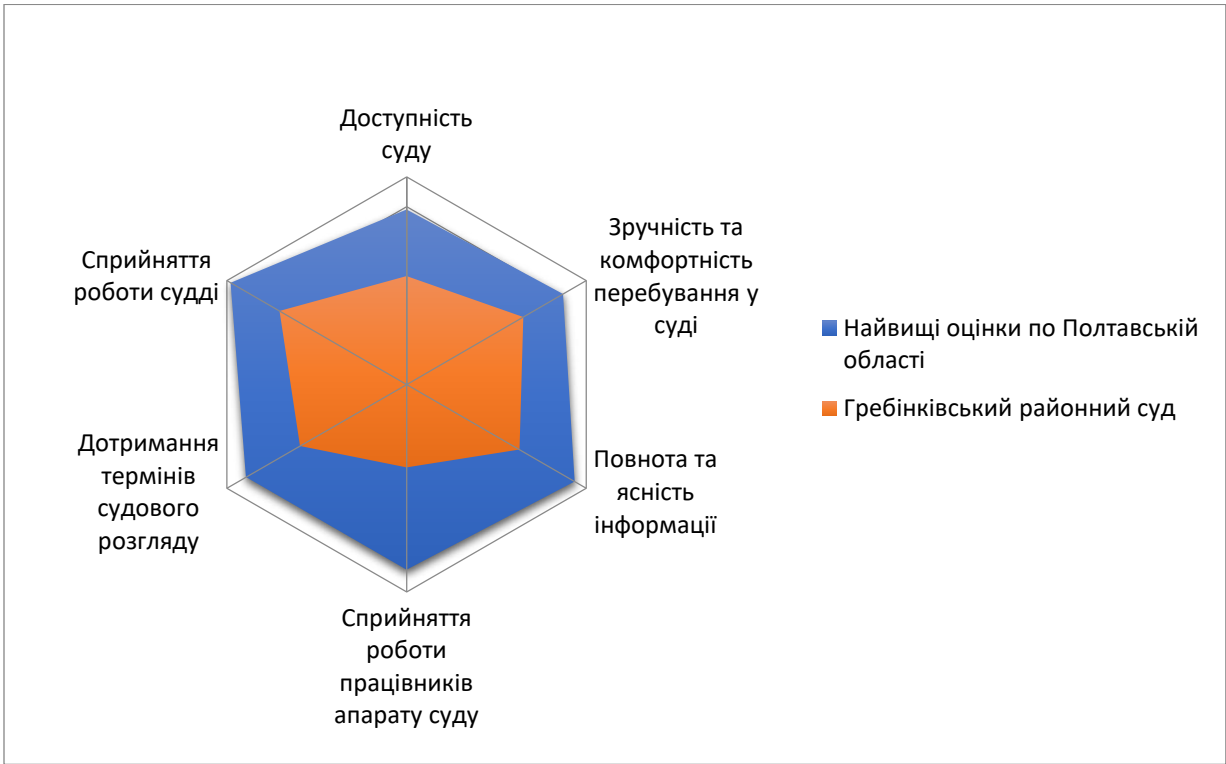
Доступність суду

Зручність та комфортність перебування у суді

Повнота та ясність інформації

Сприйняття роботи працівників апарату суду

Дотримання термінів судового розгляду

Сприйняття роботи судді

Найвищі оцінки по Полтавській області

Гребінківський районний суд